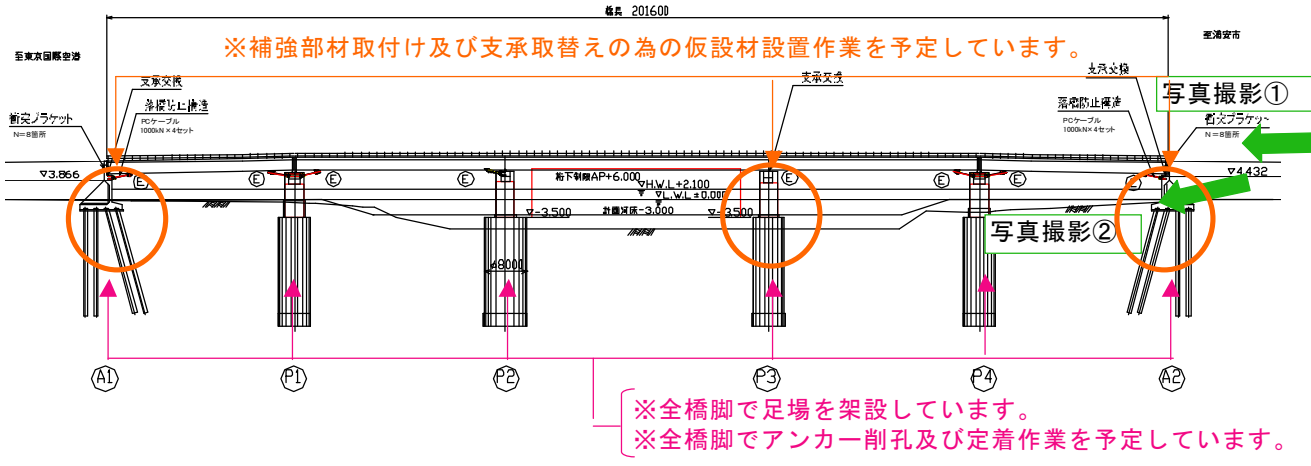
橋長 201600

至東京国際空港

至浦安市

※補強部材取付け及び支承取替えの為の仮設材設置作業を予定しています。

支承交換

落橋防止構造

PCケーブル
1000kN×4セット

衝突ブラケット
N=8箇所

支承交換

支承交換

落橋防止構造

PCケーブル
1000kN×4セット

衝突ブラケット
N=8箇所

写真撮影①

写真撮影②

▽3.866

▽4.432

桁下制限AP+6.000

▽H.W.L+2.100

▽L.W.L±0.000

▽-3.500

計画河床-3.000

▽-3.500

φ8000

E E E E E E E

A1 P1 P2 P3 P4 A2

※全橋脚で足場を架設しています。
※全橋脚でアンカー削孔及び定着作業を予定しています。